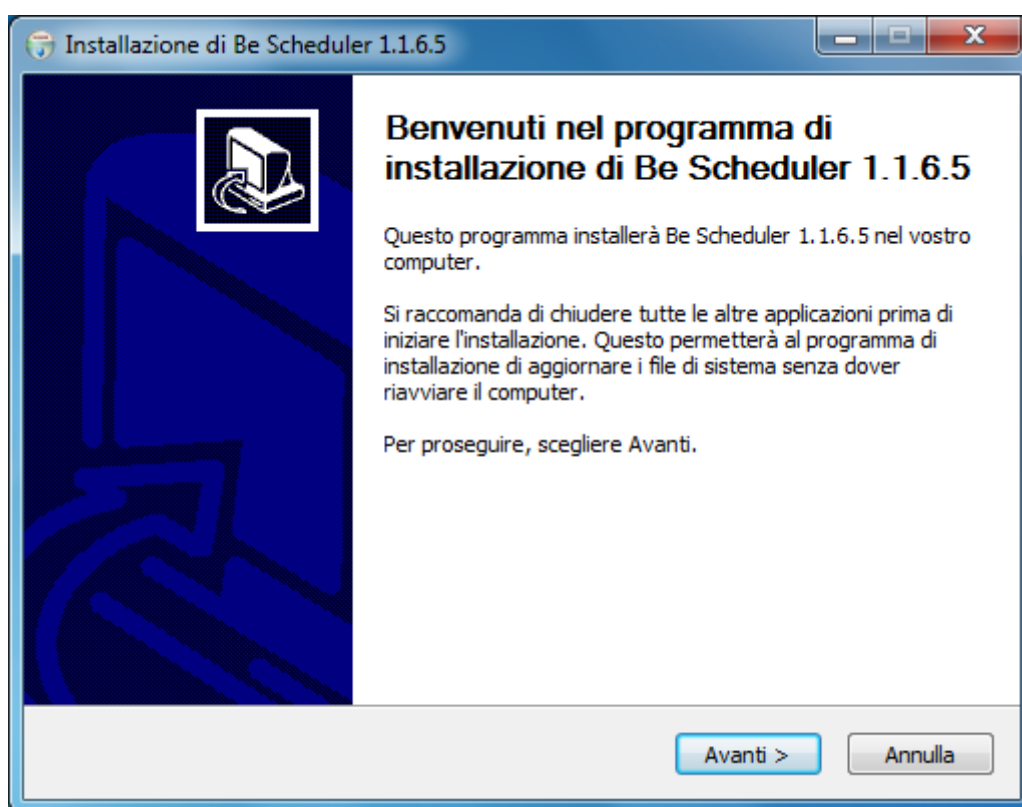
Installazione di Be Scheduler 1.1.6.5

Benvenuti nel programma di installazione di Be Scheduler 1.1.6.5

Questo programma installerà Be Scheduler 1.1.6.5 nel vostro computer.

Si raccomanda di chiudere tutte le altre applicazioni prima di iniziare l'installazione. Questo permetterà al programma di installazione di aggiornare i file di sistema senza dover riavviare il computer.

Per proseguire, scegliere Avanti.

Avanti >

Annulla